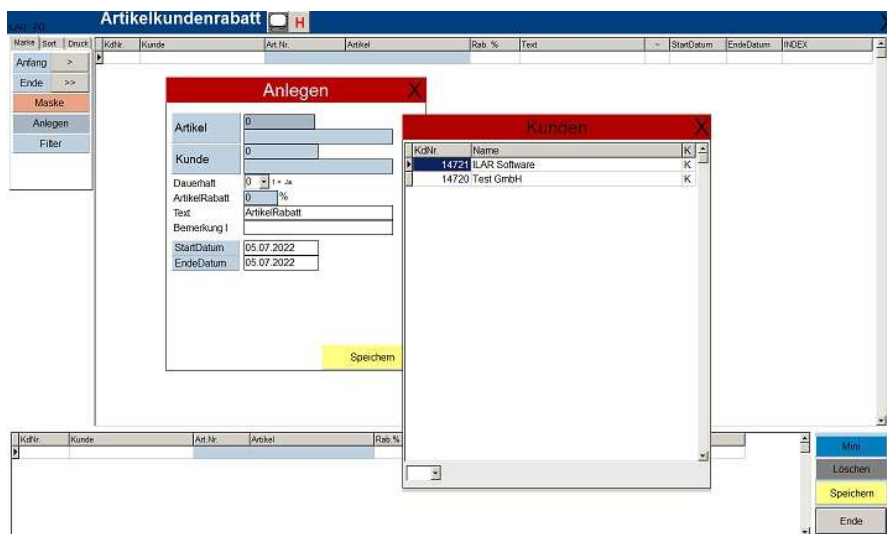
Artikelkundenrabatt H

Maske Sort Druck
Anfang >
Ende >>
Maske
Anlegen
Filter

| KdNr. | Kunde | Art.Nr. | Artikel | Rab. % | Text | ~ | StartDatum | EndeDatum | INDEX |
|---|---|---|---|---|---|---|---|---|---|

Anlegen X
Artikel 0
Kunde 0
Dauerhaft 0 1 = Ja
ArtikelRabatt 0 %
Text ArtikelRabatt
Bemerkung I
StartDatum 05.07.2022
EndeDatum 05.07.2022
Speichern

Kunden X

| KdNr. | Name | K |
|---|---|---|
| 14721 | ILAR Software | K |
| 14720 | Test GmbH | K |

| KdNr. | Kunde | Art.Nr. | Artikel | Rab.% |
|---|---|---|---|---|

Mini
Löschen
Speichern
Ende